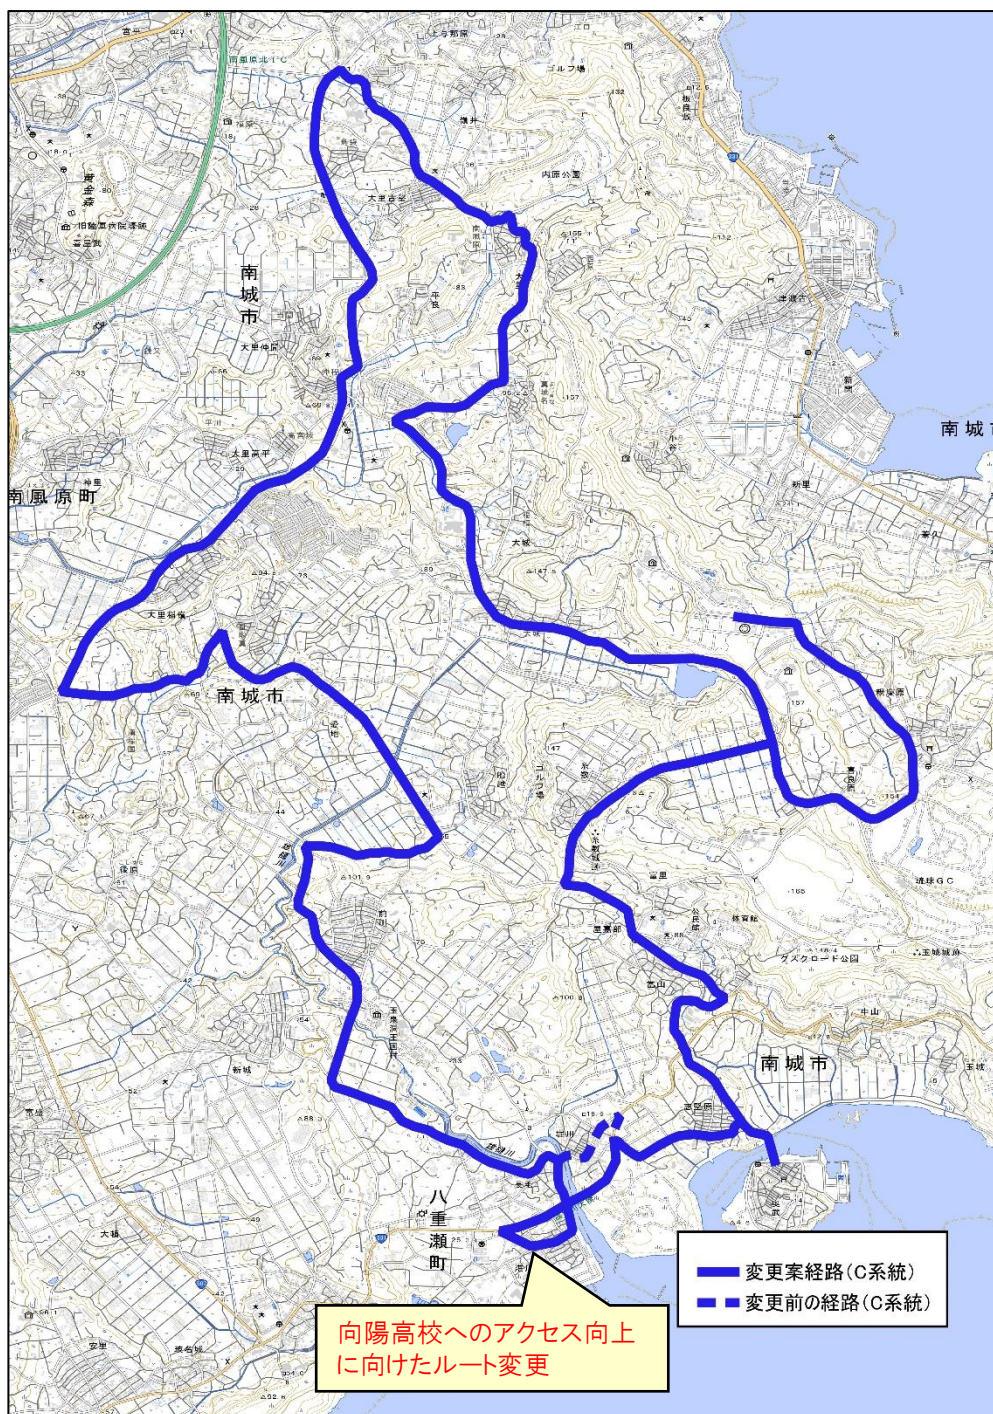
南城市

南風原町

南城市

南城市

南城市

八重瀬町

黄金森

大里

大城

ゴルフ場

玉城

与那原

馬天

新里

琉球GC

ダスクロード公園

變更案経路(C系統)
変更前の経路(C系統)

向陽高校へのアクセス向上に向けたルート変更